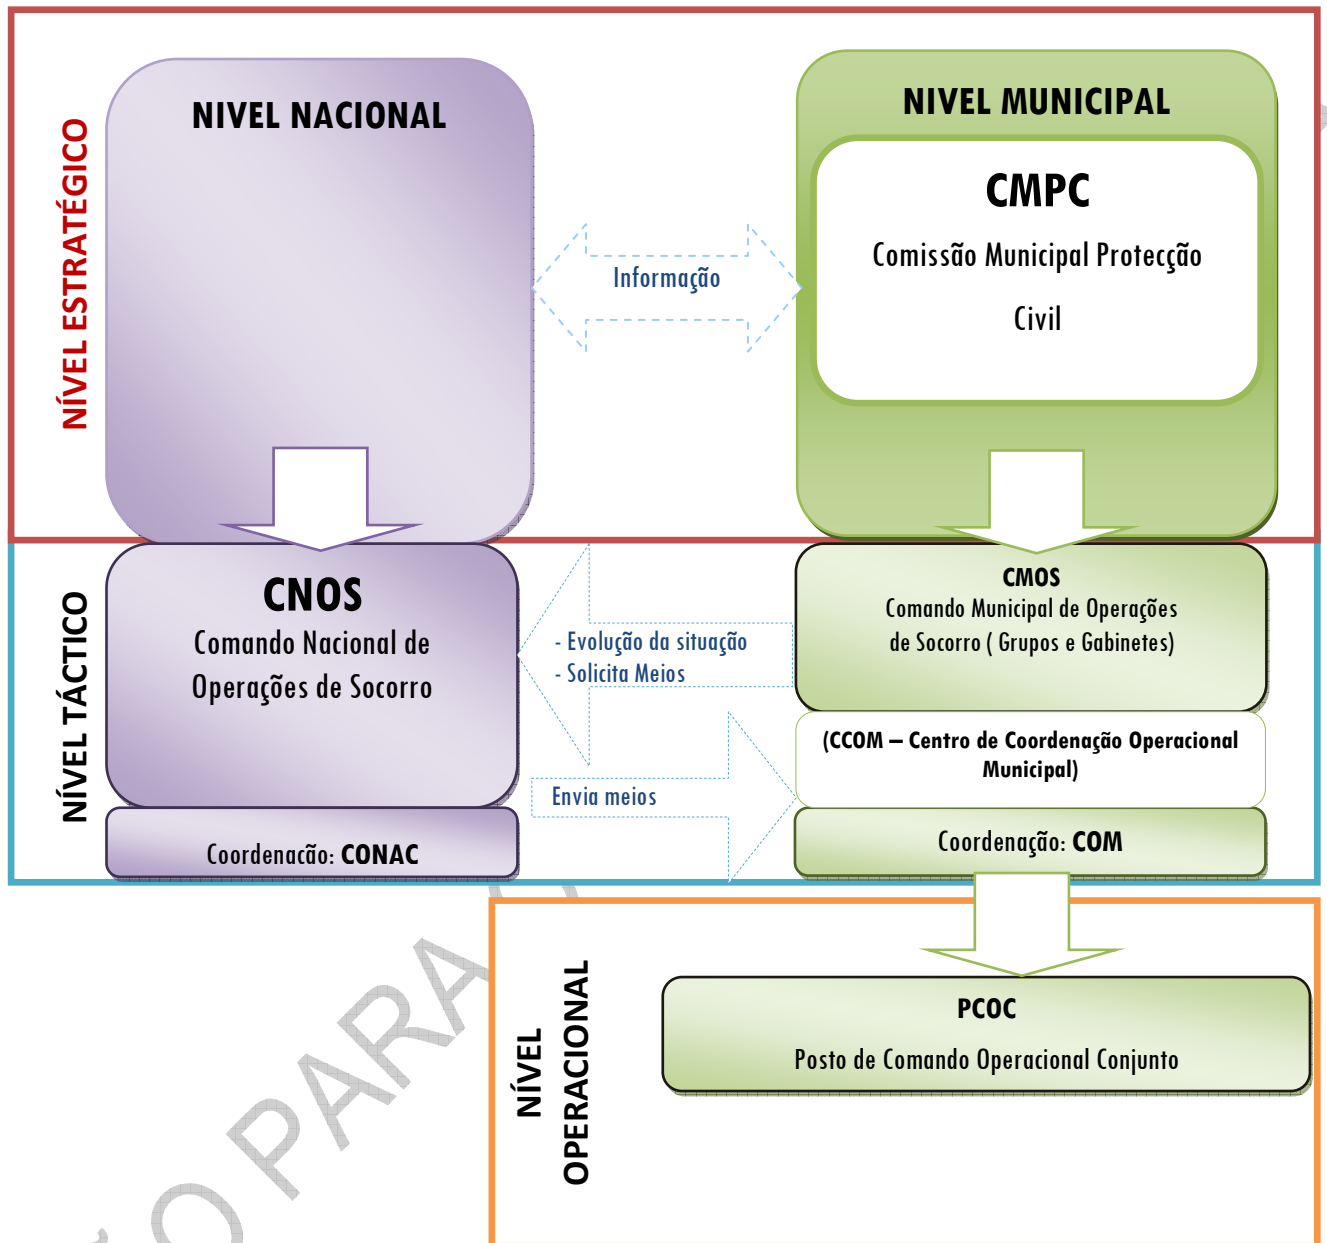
NÍVEL ESTRATÉGICO

NIVEL NACIONAL

Informação

NIVEL MUNICIPAL

CMPC

Comissão Municipal Protecção Civil

NÍVEL TÁCTICO

CNOS

Comando Nacional de Operações de Socorro

- Evolução da situação
- Solicita Meios

CMOS

Comando Municipal de Operações de Socorro ( Grupos e Gabinetes)

(CCOM – Centro de Coordenação Operacional Municipal)

Envia meios

Coordenação: CONAC

Coordenação: COM

NÍVEL OPERACIONAL

PCOC

Posto de Comando Operacional Conjunto

O PARA